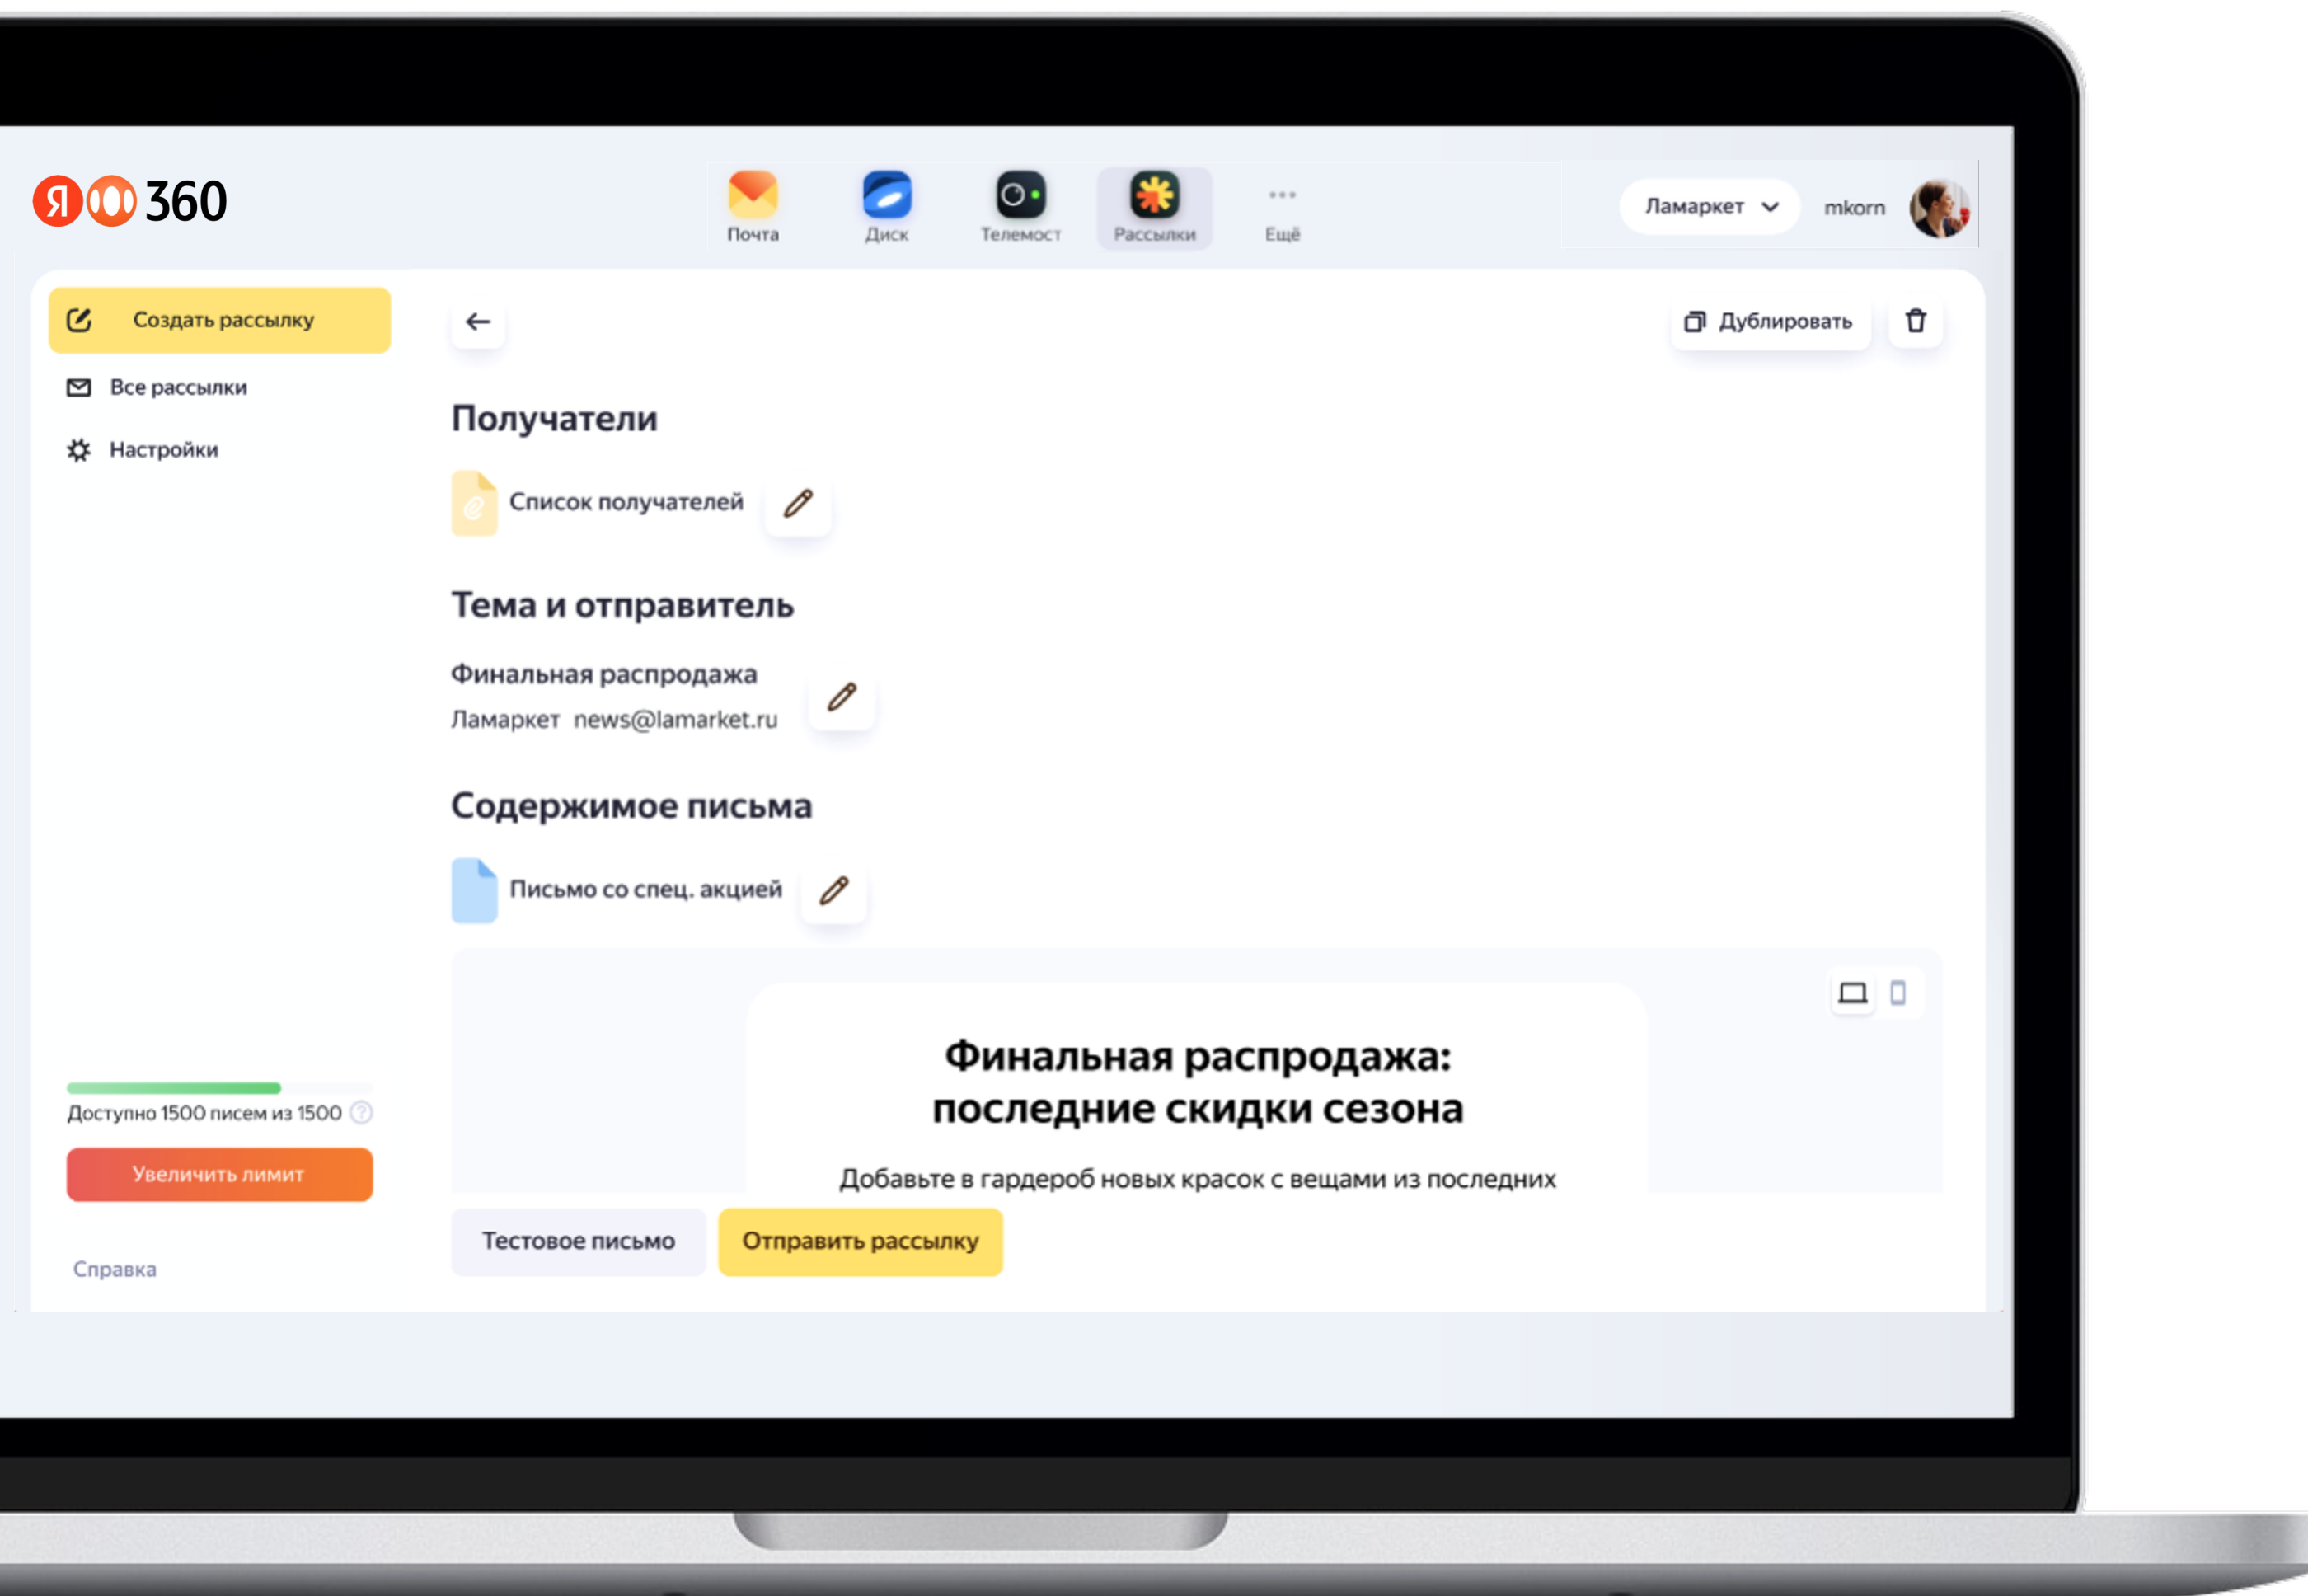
Я 360

Почта
Диск
Телемост
Рассылки
Ещё

Ламаркет
mkorn

Создать рассылку
Все рассылки
Настройки

Дублировать

Получатели

Список получателей

Тема и отправитель

Финальная распродажа
Ламаркет news@lamarket.ru

Содержимое письма

Письмо со спец. акцией

Финальная распродажа: последние скидки сезона

Добавьте в гардероб новых красок с вещами из последних

Доступно 1500 писем из 1500

Увеличить лимит

Справка

Тестовое письмо
Отправить рассылку